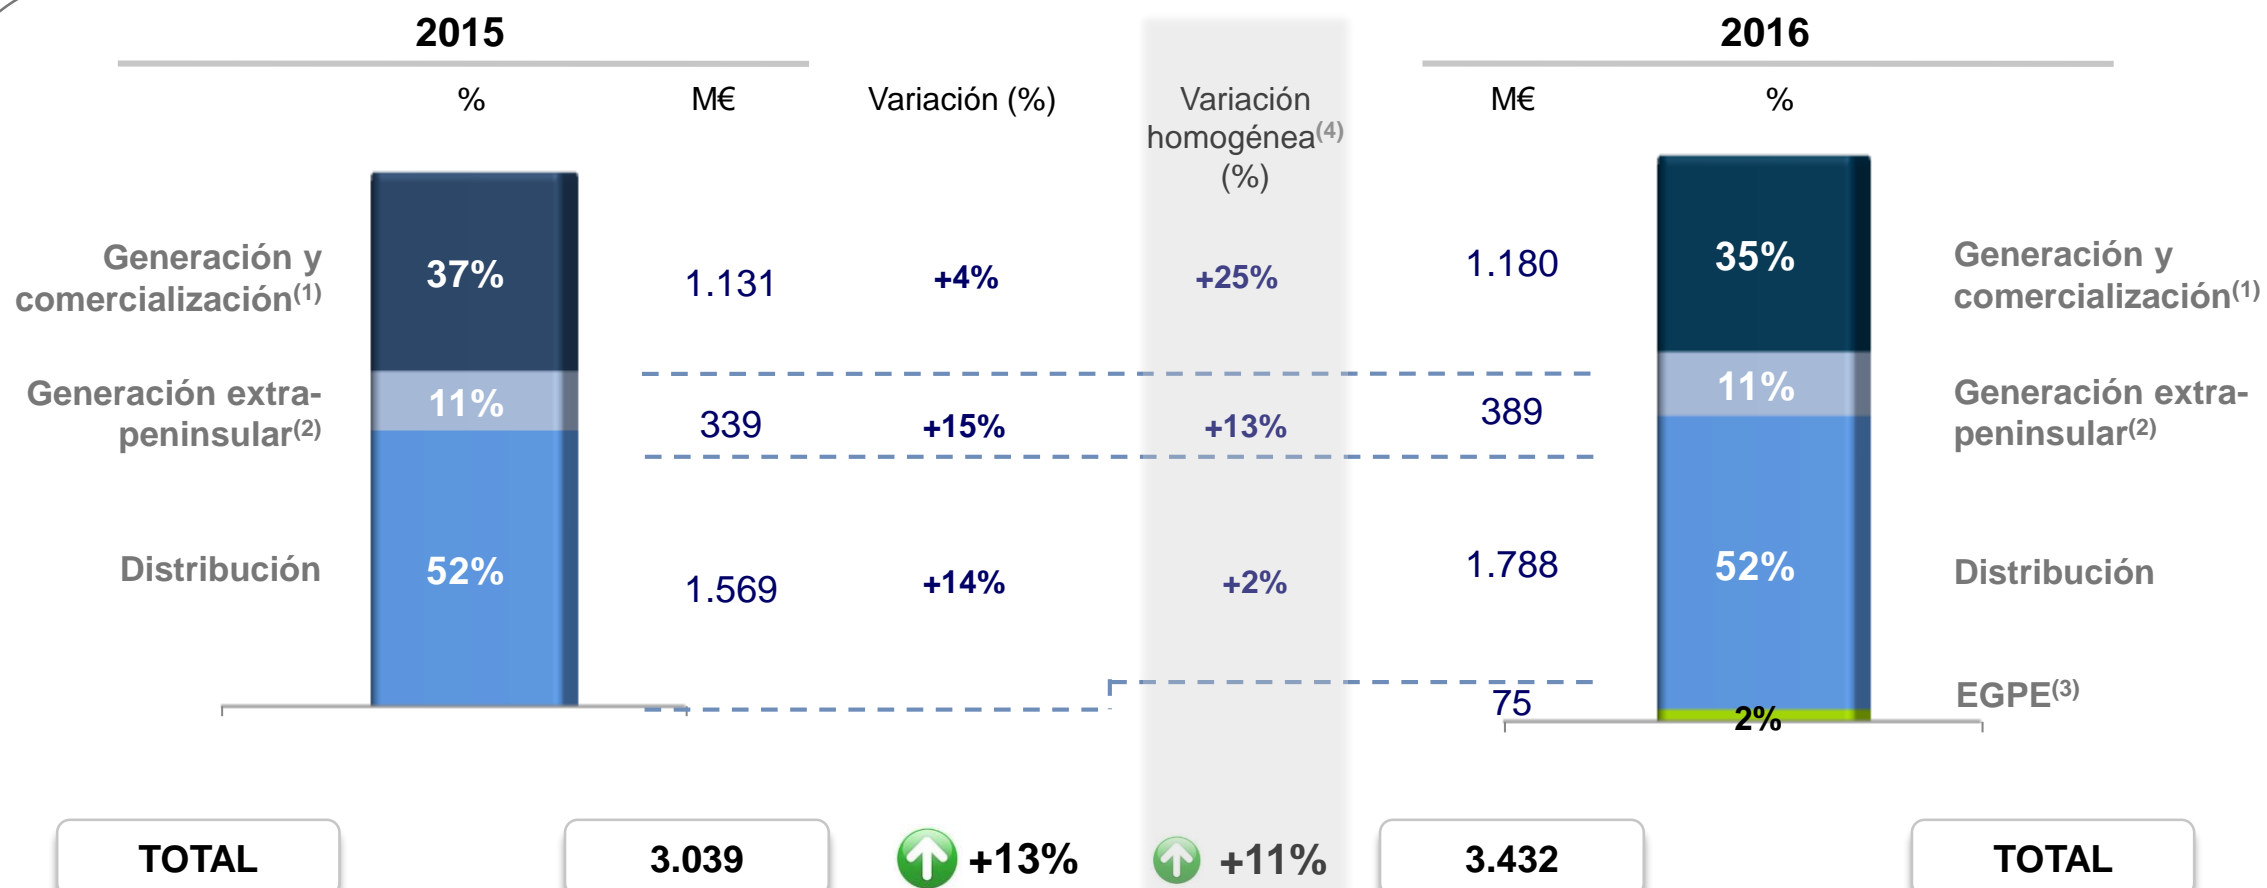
2015

2016

%

M€

Variación (%)

Variación homogénea$^{(4)}$ (%)

M€

%

Generación y comercialización$^{(1)}$

37%

1.131

+4%

+25%

1.180

35%

Generación y comercialización$^{(1)}$

Generación extra-peninsular$^{(2)}$

11%

339

+15%

+13%

389

11%

Generación extra-peninsular$^{(2)}$

Distribución

52%

1.569

+14%

+2%

1.788

52%

Distribución

75

2%

EGPE$^{(3)}$

TOTAL

3.039

+13%

+11%

3.432

TOTAL